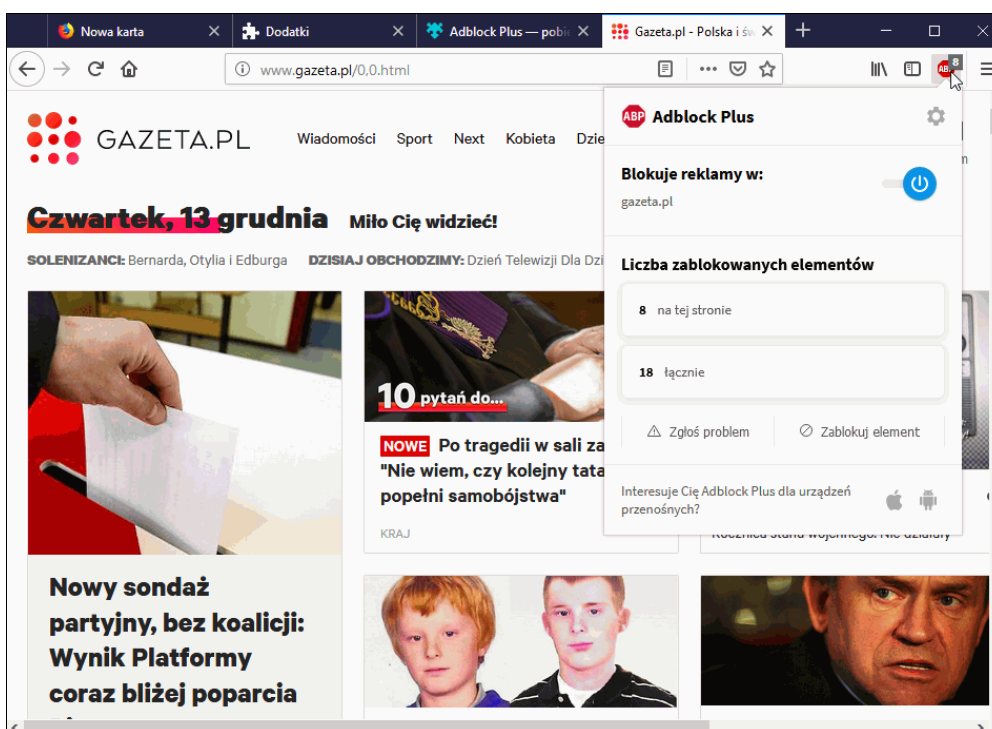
Nowa karta
Dodatki
Adblock Plus — pobi
Gazeta.pl - Polska i św

www.gazeta.pl/0.0.html

8

GAZETA.PL

Wiadomości Sport Next Kobieta Dzie

Czwartek, 13 grudnia Miło Cię widzieć!

SOLENIZANCI: Bernarda, Otylia i Edburga DZISIAJ OBCHODZIMY: Dzień Telewizji Dla Dzi

10 pytań do...

NOWE Po tragedii w sali za "Nie wiem, czy kolejny tata popełni samobójstwa"

KRAJ

Nowy sondaż partyjny, bez koalicji: Wynik Platformy coraz bliżej poparcia

Adblock Plus

Blokuje reklamy w:
gazeta.pl

Liczba zablokowanych elementów

8 na tej stronie

18 łącznie

Zgłoś problem
Zablokuj element

Interesuje Cię Adblock Plus dla urządzeń przenośnych?

Rocznica stanu wojennego. Nie dzIaIaY